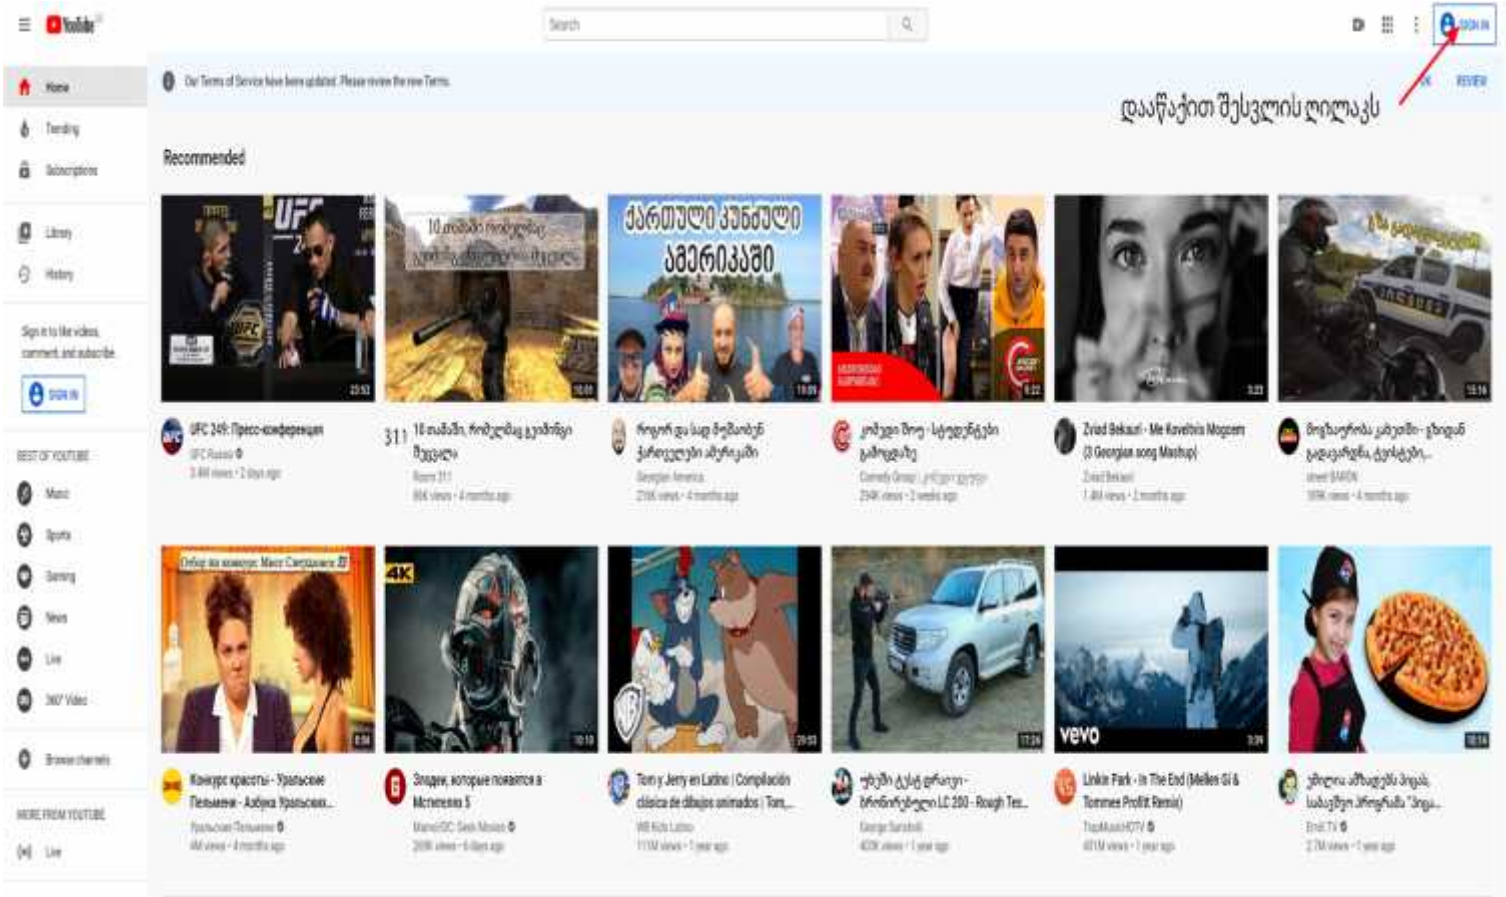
YouTube

Search

SIGN IN

Home
Trending
Subscriptions

Library
History

Sign in to like videos, comment, and subscribe.

SIGN IN

BEST OF YOUTUBE
Music
Sports
Gaming
News
Live
360° Video

Browse channels

MORE FROM YOUTUBE
Live

Our Terms of Service have been updated. Please review the new Terms.

OK REVIEW

დააწკაპეთ შესვლის ღილაკს

Recommended

UFC 249: Пресс-конференция
UFC Russia
3.4M views • 2 days ago

10 თამაში, რომელმაც გაიმარჯვა შეცვალა
Room 311
86K views • 4 months ago

როგორ და სად მუშაობენ ქართველები ამერიკაში
Georgian America
216K views • 4 months ago

კომედი შოუ - სტუდენტები გამოცდაზე
Comedy Group | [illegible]
294K views • 2 weeks ago

Zviad Bekauri - Me Kavshiris Mogzavri (3 Georgian song Mashup)
Zviad Bekauri
1.4M views • 2 months ago

მოტოციკლის კამერა - ენთუზიასტი...
street BARON
189K views • 4 months ago

Конкурс красоты - Уральские Пельмени - Азбука Уральских...
Уральские Пельмени
4M views • 4 months ago

Злодеи, которые появятся в Мстителях 5
Marvel/DC: Geek Movies
269K views • 6 days ago

Tom y Jerry en Latino | Compilación clásica de dibujos animados | Tom...
WB Kids Latino
111M views • 1 year ago

ლენდ ქრუზერი - ... LC 200 - Rough Tes...
George Sarishvili
403K views • 1 year ago

Linkin Park - In The End (Mellen Gi & Tommee Profitt Remix)
TrapMusicHDTV
481M views • 1 year ago

ემილია ამზადებს პიცას, საბავშვო ... "პიცა...
Emili TV
2.7M views • 1 year ago